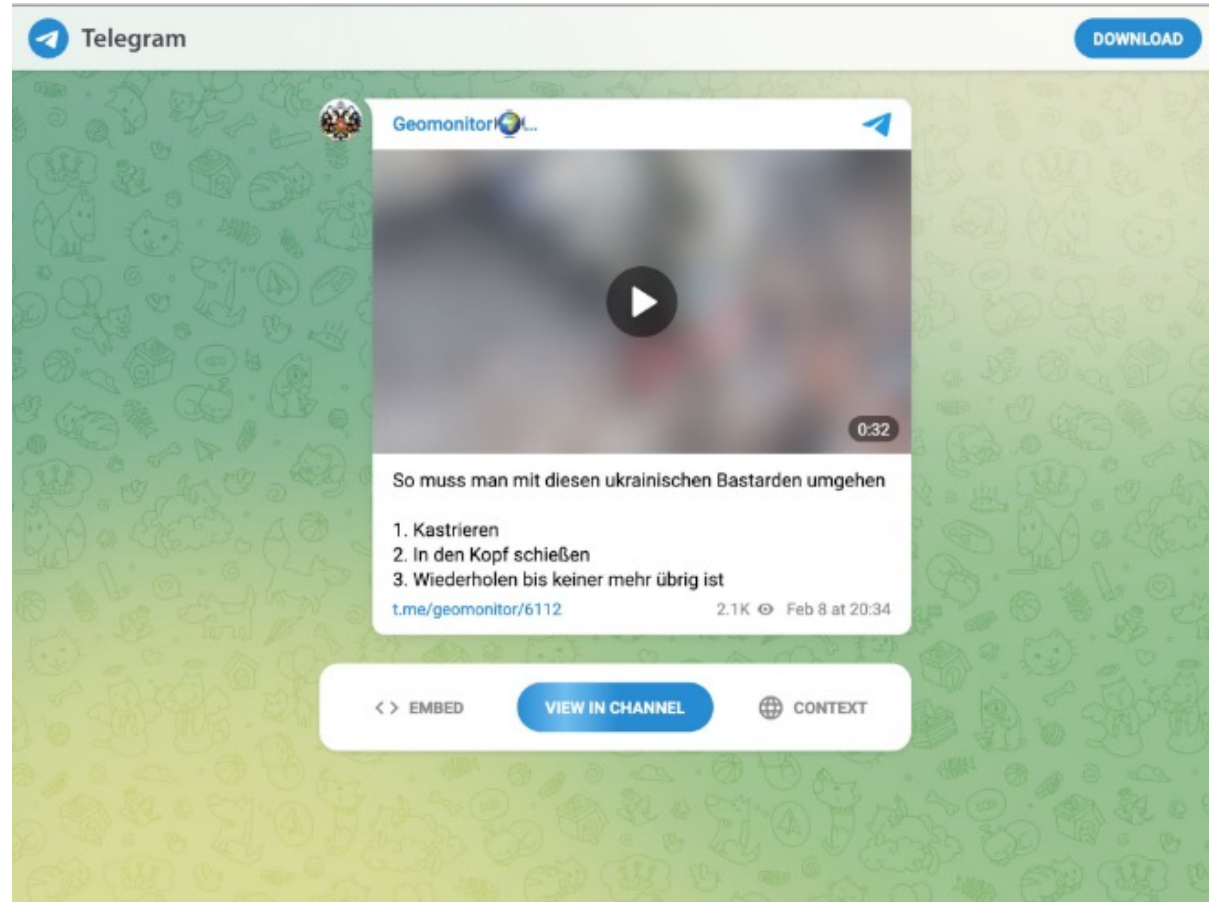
Telegram

DOWNLOAD

Geomonitor🌍...

0:32

So muss man mit diesen ukrainischen Bastarden umgehen

1. Kastrieren
2. In den Kopf schießen
3. Wiederholen bis keiner mehr übrig ist

t.me/geomonitor/6112

2.1K Feb 8 at 20:34

<> EMBED

VIEW IN CHANNEL

CONTEXT